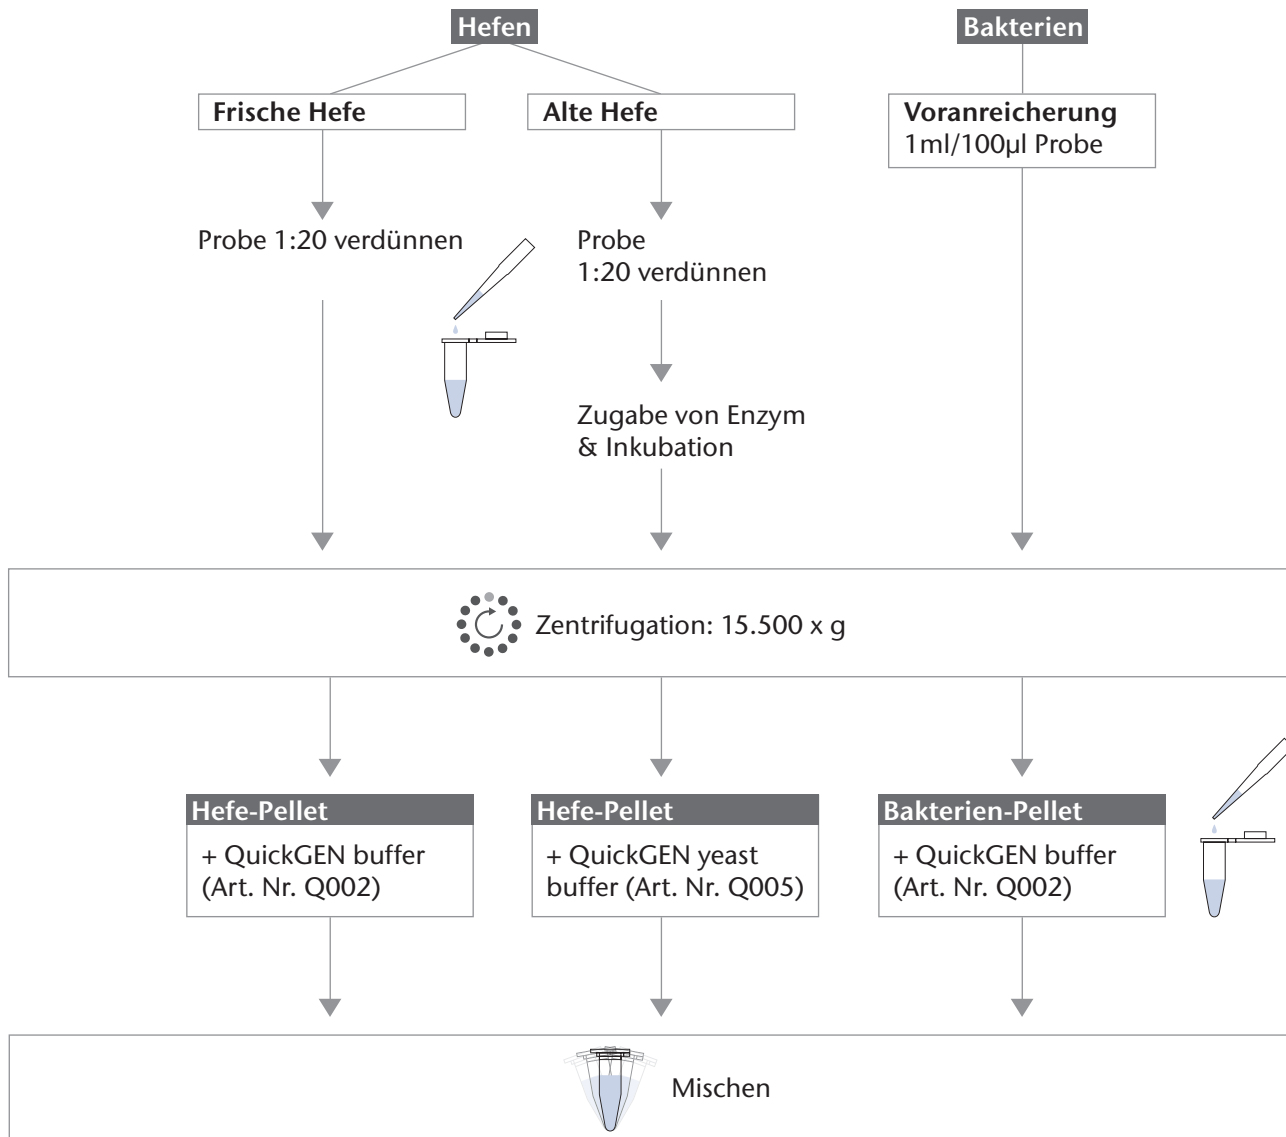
Hefen

Bakterien

Frische Hefe

Alte Hefe

Voranreicherung
1ml/100µl Probe

Probe 1:20 verdünnen

Probe
1:20 verdünnen

Zugabe von Enzym
& Inkubation

Zentrifugation: 15.500 x g

Hefe-Pellet
+ QuickGEN buffer (Art. Nr. Q002)

Hefe-Pellet
+ QuickGEN yeast buffer (Art. Nr. Q005)

Bakterien-Pellet
+ QuickGEN buffer (Art. Nr. Q002)

Mischen